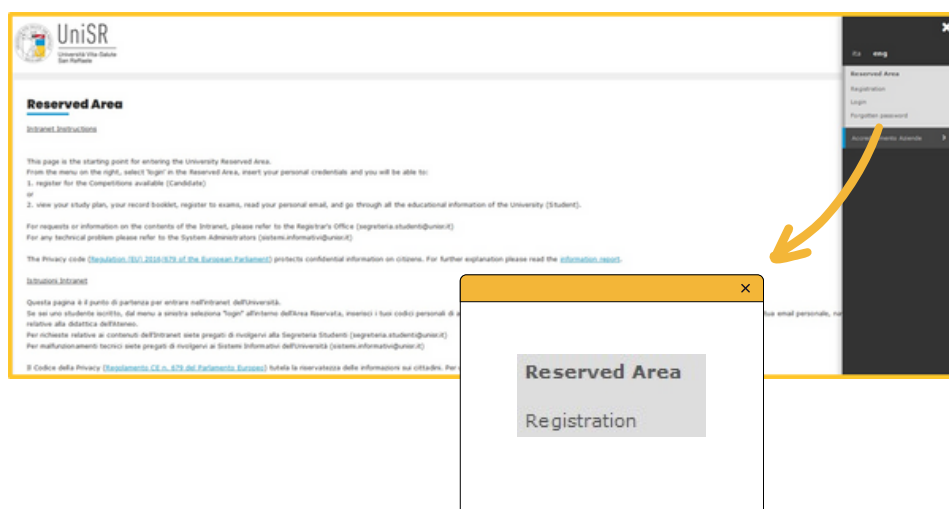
UniSR
Università Vita-Salute San Raffaele

Reserved Area

Intranet Instructions

This page is the starting point for entering the University Reserved Area.
From the menu on the right, select "login" in the Reserved Area, insert your personal credentials and you will be able to:
1. register for the Competitions available (Candidate)
or
2. view your study plan, your record booklet, register to exams, read your personal email, and go through all the educational information of the University (Student).

For requests or information on the contents of the Intranet, please refer to the Registrar's Office (segreteria.studenti@unisr.it)
For any technical problem please refer to the System Administrators (sistemi.informativi@unisr.it)

The Privacy code (Regulation (EU) 2016/679 of the European Parliament) protects confidential information on citizens. For further explanation please read the information report.

Istruzioni Intranet

Questa pagina è il punto di partenza per entrare nell'Intranet dell'Università.
Se sei uno studente iscritto, dal menu a sinistra seleziona "login" all'interno dell'Area Riservata, inserisci i tuoi codici personali di a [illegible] tua email personale, na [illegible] relative alla didattica dell'Ateneo.
Per richieste relative ai contenuti dell'Intranet siete pregati di rivolgervi alla Segreteria Studenti (segreteria.studenti@unisr.it)
Per malfunzionamenti tecnici siete pregati di rivolgervi ai Sistemi Informativi dell'Università (sistemi.informativi@unisr.it)

Il Codice della Privacy (Regolamento CE n. 679 del Parlamento Europeo) tutela la riservatezza delle informazioni sui cittadini. Per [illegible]

ita eng
Reserved Area
Registration
Login
Forgotten password
Accreditamento Aziende

Reserved Area
Registration